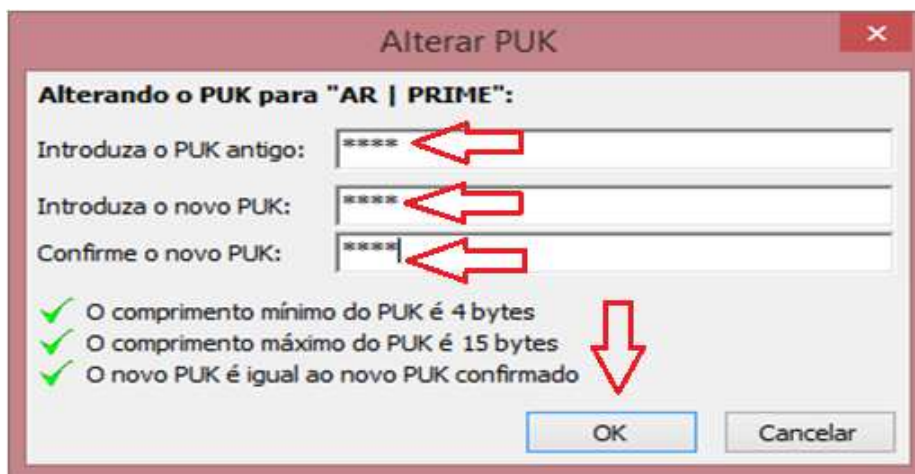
Alterar PUK

×

Alterando o PUK para "AR | PRIME":

Introduza o PUK antigo: ****

Introduza o novo PUK: ****

Confirme o novo PUK: ****

O comprimento mínimo do PUK é 4 bytes

O comprimento máximo do PUK é 15 bytes

O novo PUK é igual ao novo PUK confirmado

OK

Cancelar